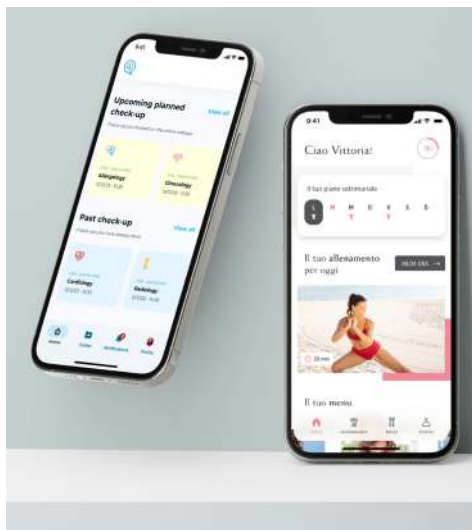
9:41

Upcoming planned check-up

View all

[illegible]

Allergology

Gynecology

Past check-up

View all

Cardiology

Radiology

9:41

Ciao Vittoria!

Il tuo piano settimanale

L M M G V S D

Il tuo allenamento per oggi

INIZIA ORA →

Il tuo menu